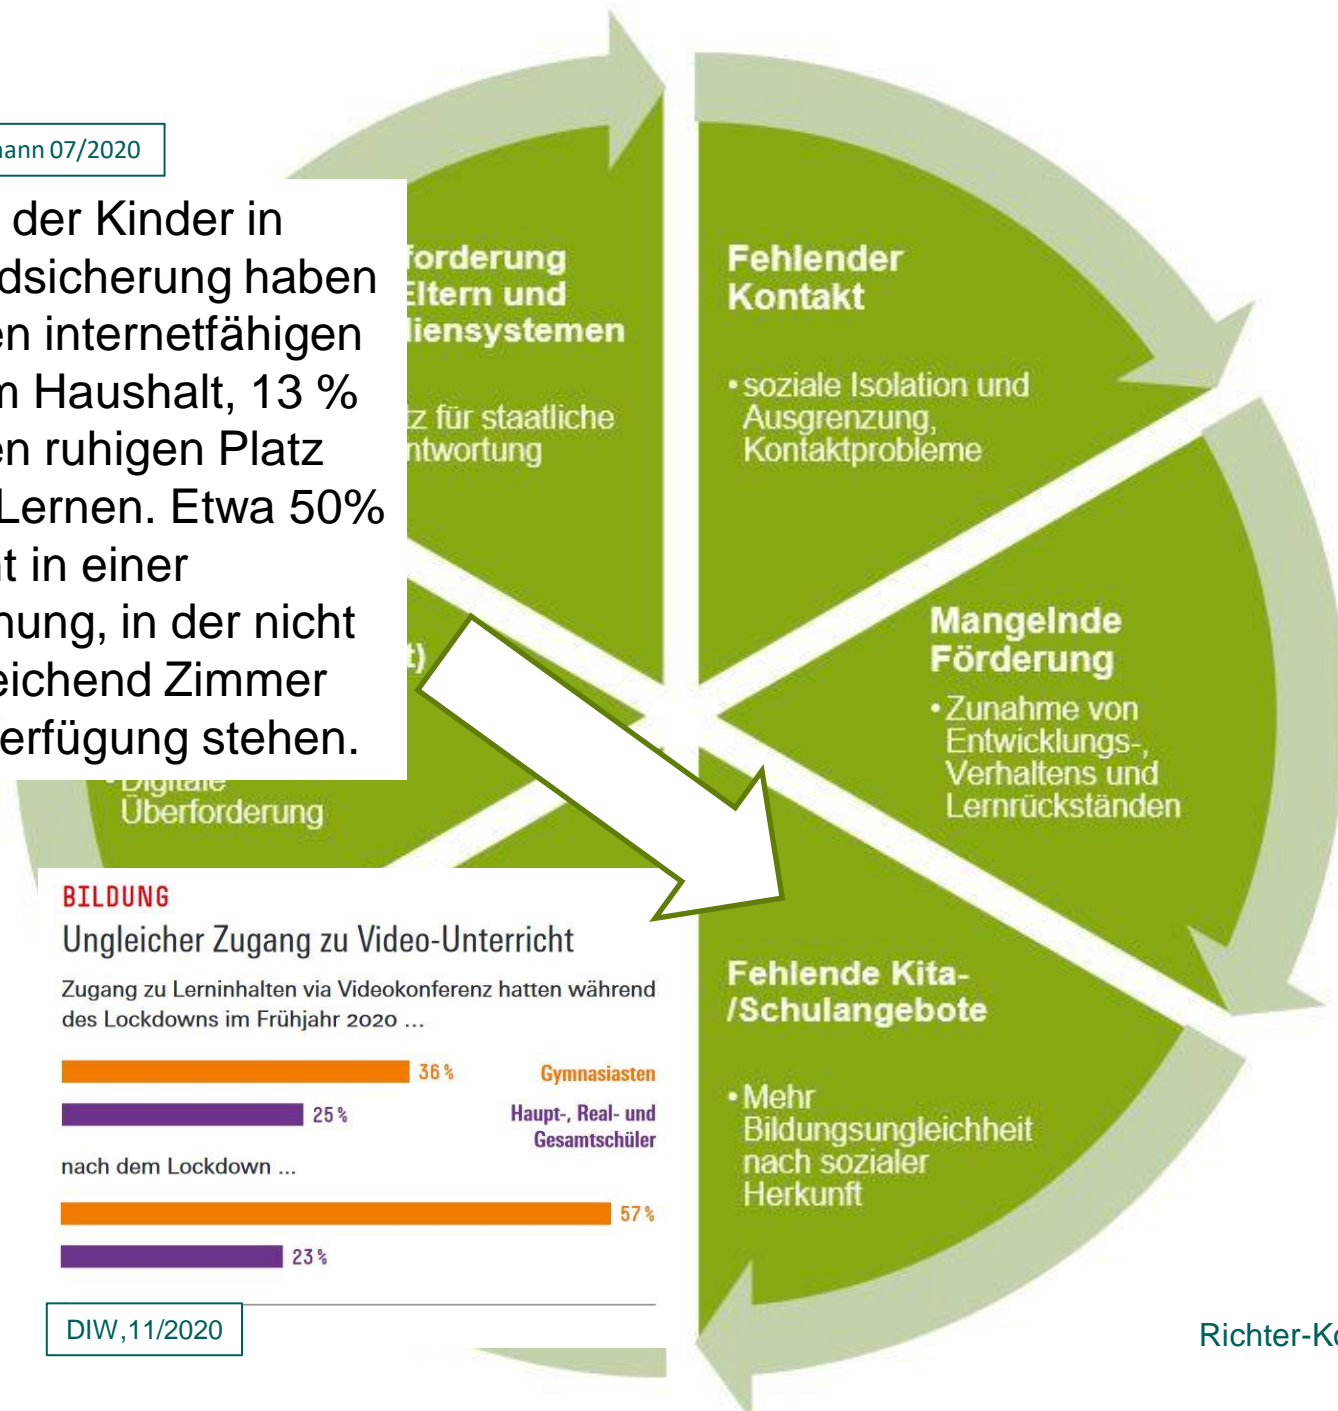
ann 07/2020

der Kinder in dsicherung haben en internetfähigen n Haushalt, 13 % en ruhigen Platz Lernen. Etwa 50% t in einer hung, in der nicht eichend Zimmer erfügung stehen.

forderung Eltern und iensystemen

z für staatliche ntwortung

t)

Digitale Überforderung

Fehlender Kontakt

• soziale Isolation und Ausgrenzung, Kontaktprobleme

Mangelnde Förderung

• Zunahme von Entwicklungs-, Verhaltens und Lernrückständen

Fehlende Kita- /Schulangebote

• Mehr Bildungsungleichheit nach sozialer Herkunft

BILDUNG

Ungleicher Zugang zu Video-Unterricht

Zugang zu Lerninhalten via Videokonferenz hatten während des Lockdowns im Frühjahr 2020 ...

36 % Gymnasiasten

25 % Haupt-, Real- und Gesamtschüler

nach dem Lockdown ...

57 %

23 %

DIW,11/2020

Richter-K